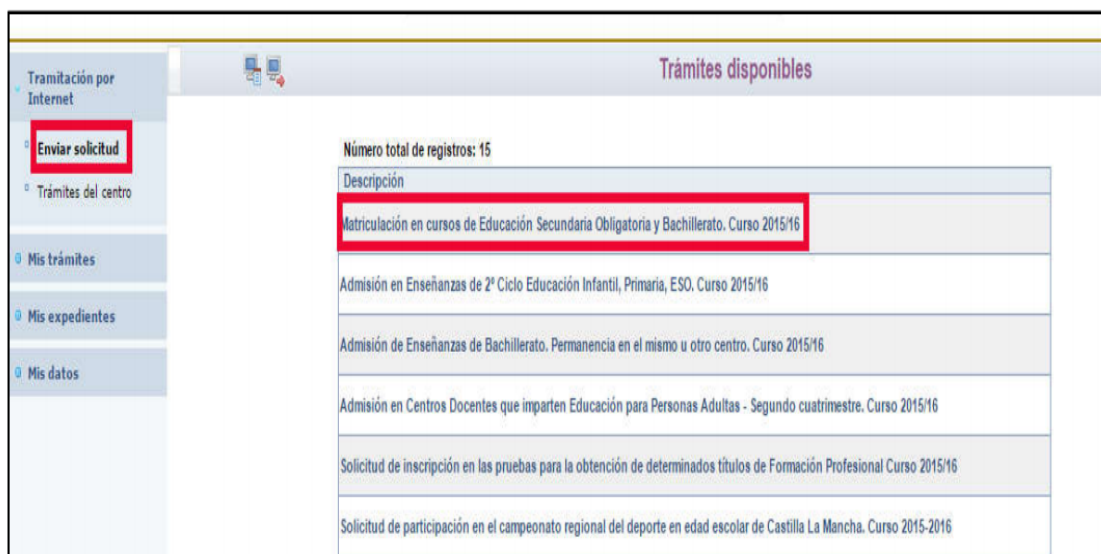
Tramitación por Internet

Enviar solicitud

Trámites del centro

Mis trámites

Mis expedientes

Mis datos

Trámites disponibles

Número total de registros: 15

| Descripción |
|---|
| Matriculación en cursos de Educación Secundaria Obligatoria y Bachillerato. Curso 2015/16 |
| Admisión en Enseñanzas de 2º Ciclo Educación Infantil, Primaria, ESO. Curso 2015/16 |
| Admisión de Enseñanzas de Bachillerato. Permanencia en el mismo u otro centro. Curso 2015/16 |
| Admisión en Centros Docentes que imparten Educación para Personas Adultas - Segundo cuatrimestre. Curso 2015/16 |
| Solicitud de inscripción en las pruebas para la obtención de determinados títulos de Formación Profesional Curso 2015/16 |
| Solicitud de participación en el campeonato regional del deporte en edad escolar de Castilla La Mancha. Curso 2015-2016 |